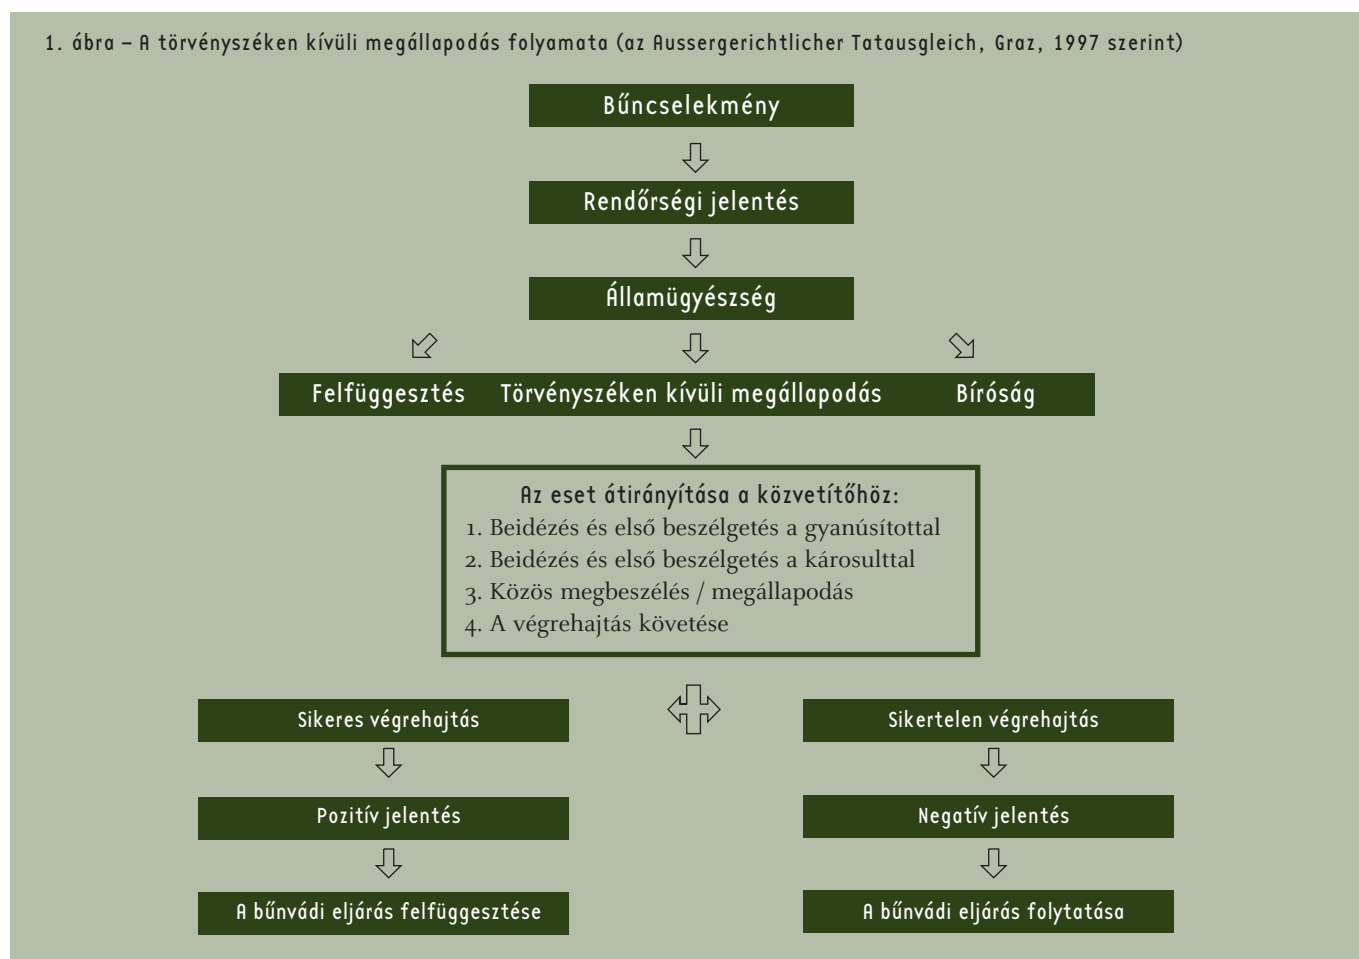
1. ábra – A törvényszéken kívüli megállapodás folyamata (az Aussergerichtlicher Tatausgleich, Graz, 1997 szerint)

Bűncselekmény

Rendőrségi jelentés

Államügyészség

Felfüggesztés

Törvényszéken kívüli megállapodás

Bíróság

Az eset átirányítása a közvetítőhöz:
1. Beidézés és első beszélgetés a gyanúsítottal
2. Beidézés és első beszélgetés a károsulttal
3. Közös megbeszélés / megállapodás
4. A végrehajtás követése

Sikeres végrehajtás

Pozitív jelentés

A bűnvádi eljárás felfüggesztése

Sikertelen végrehajtás

Negatív jelentés

A bűnvádi eljárás folytatása